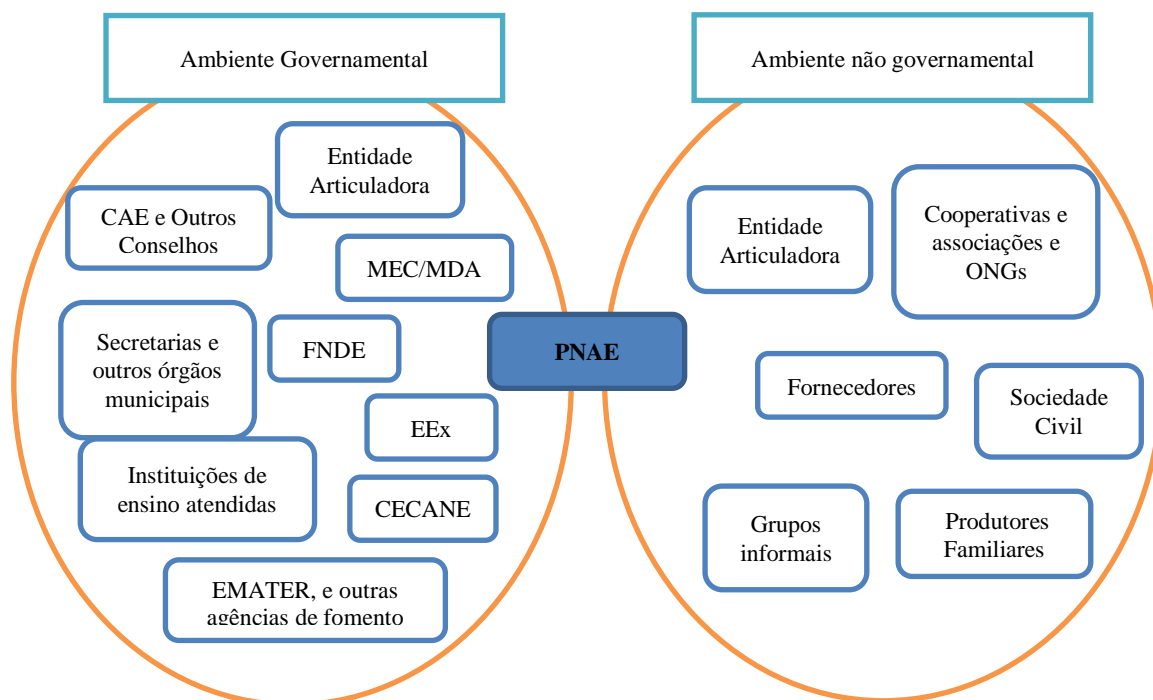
Ambiente Governamental

Ambiente não governamental

Entidade Articuladora

CAE e Outros Conselhos

MEC/MDA

Secretarias e outros órgãos municipais

FNDE

EEx

Instituições de ensino atendidas

CECANE

EMATER, e outras agências de fomento

PNAE

Entidade Articuladora

Cooperativas e associações e ONGs

Fornecedores

Sociedade Civil

Grupos informais

Produtores Familiares